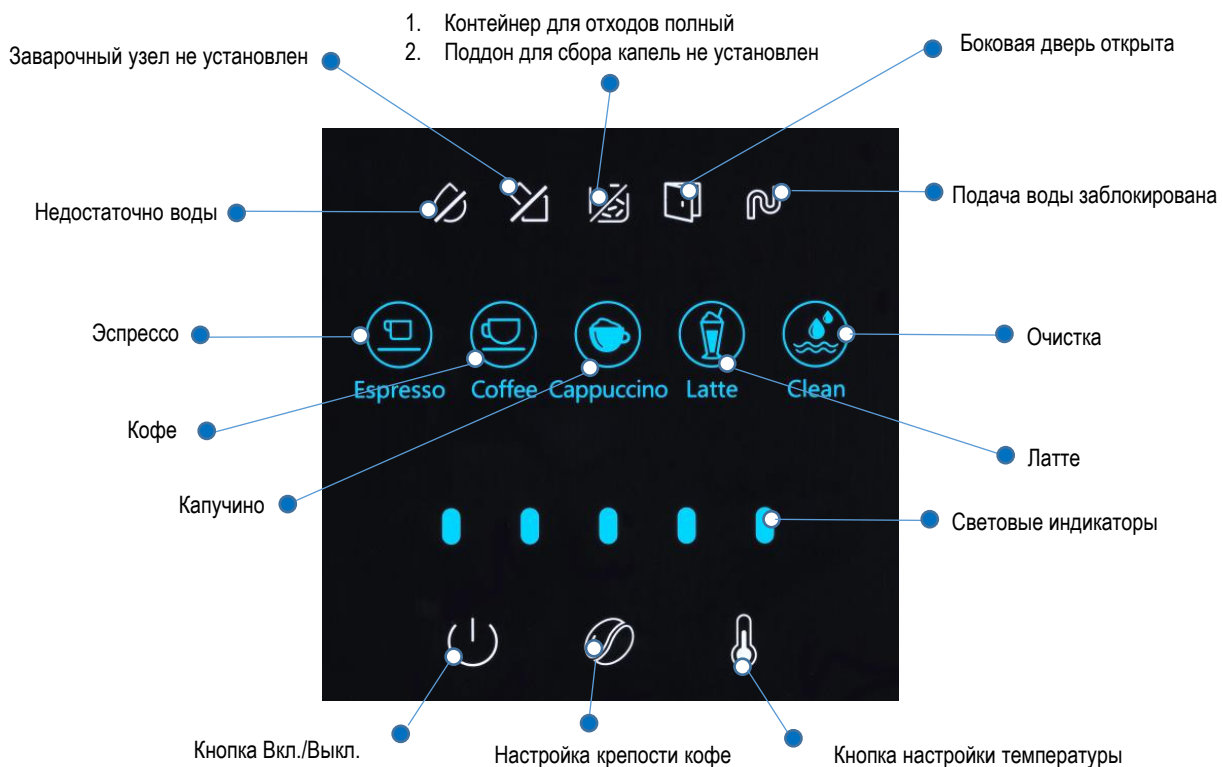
1. Контейнер для отходов полный
2. Поддон для сбора капель не установлен

Заварочный узел не установлен

Боковая дверь открыта

Недостаточно воды

Подача воды заблокирована

Эспрессо

Очистка

Espresso Coffee Cappuccino Latte Clean

Кофе

Латте

Капучино

Световые индикаторы

Кнопка Вкл./Выкл.

Настройка крепости кофе

Кнопка настройки температуры